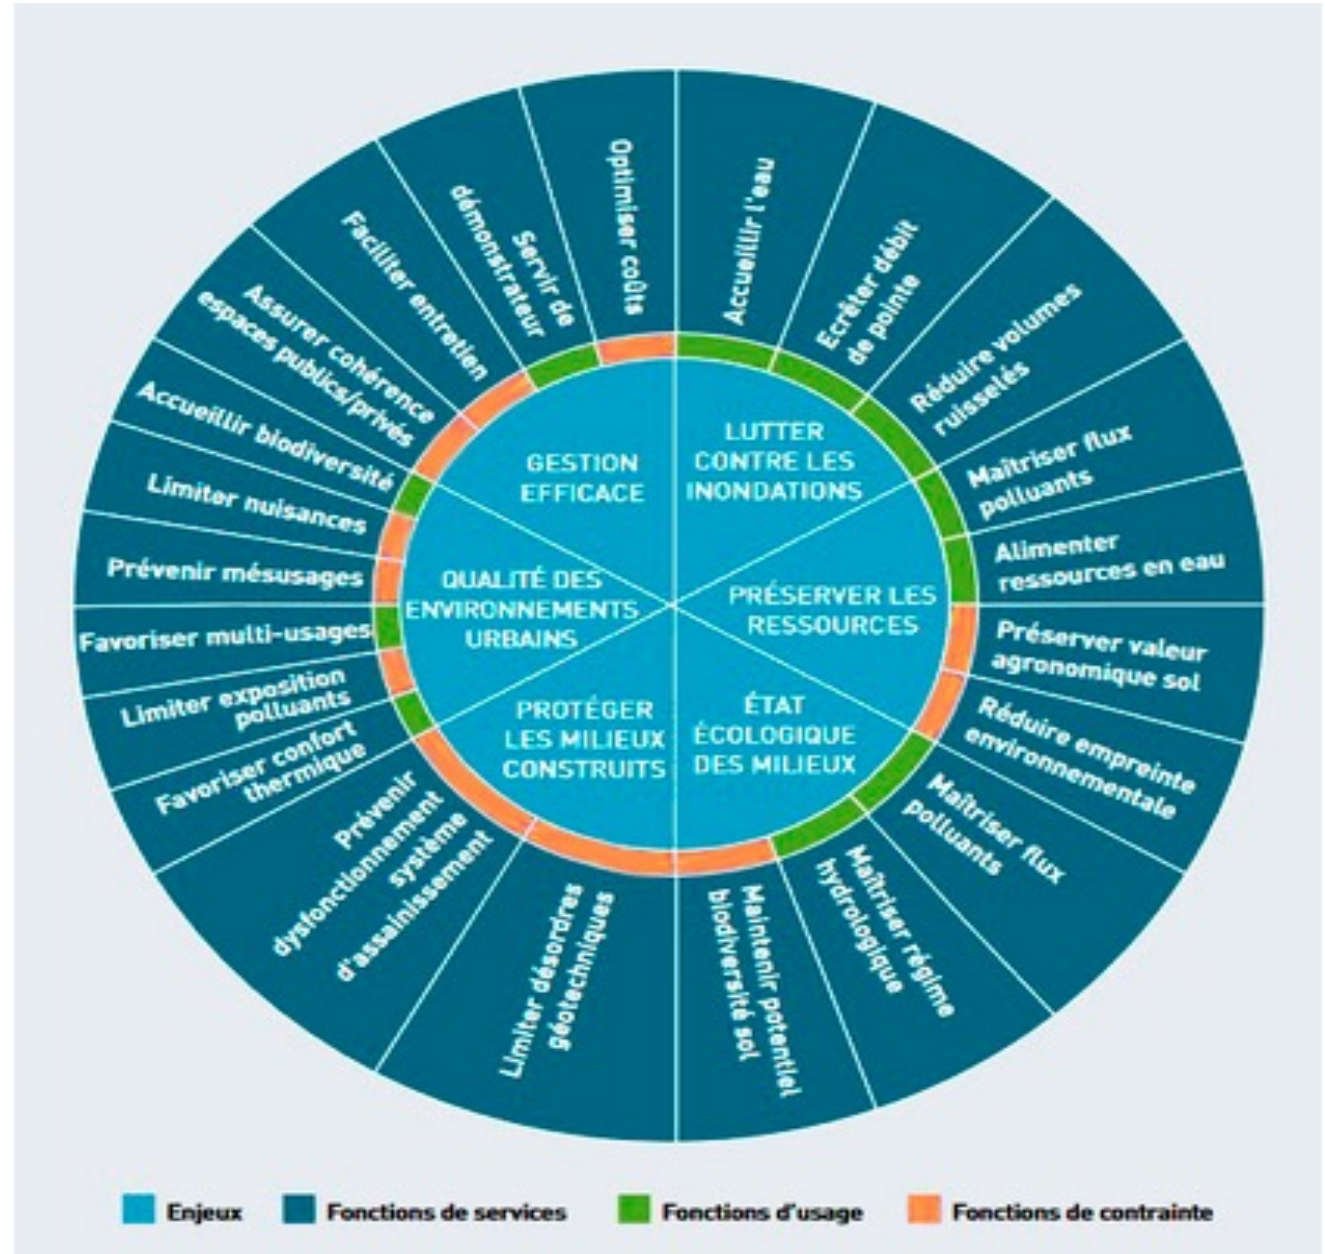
LUTTER CONTRE LES INONDATIONS

Accueillir l'eau

Ecrêter débit de pointe

Réduire volumes ruisselés

Maîtriser flux polluants

PRÉSERVER LES RESSOURCES

Alimenter ressources en eau

Préserver valeur agronomique sol

ÉTAT ÉCOLOGIQUE DES MILIEUX

Réduire empreinte environnementale

Maîtriser flux polluants

Maîtriser régime hydrologique

Maintenir potentiel biodiversité sol

PROTÉGER LES MILIEUX CONSTRUITS

Limiter désordres géotechniques

Prévenir dysfonctionnement système d'assainissement

Favoriser confort thermique

QUALITÉ DES ENVIRONNEMENTS URBAINS

Limiter exposition polluants

Favoriser multi-usages

Prévenir mésusages

Limiter nuisances

Accueillir biodiversité

GESTION EFFICACE

Assurer cohérence espaces publics/privés

Faciliter entretien

Servir de démonstrateur

Optimiser coûts

Enjeux
Fonctions de services
Fonctions d'usage
Fonctions de contrainte